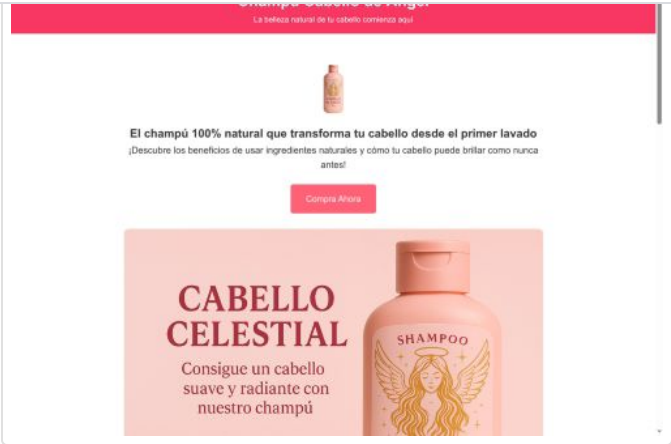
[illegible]

La belleza natural de tu cabello comienza aquí

El champú 100% natural que transforma tu cabello desde el primer lavado

¡Descubre los beneficios de usar ingredientes naturales y cómo tu cabello puede brillar como nunca antes!

Compra Ahora

CABELLO CELESTIAL

Consigue un cabello suave y radiante con nuestro champú

SHAMPOO